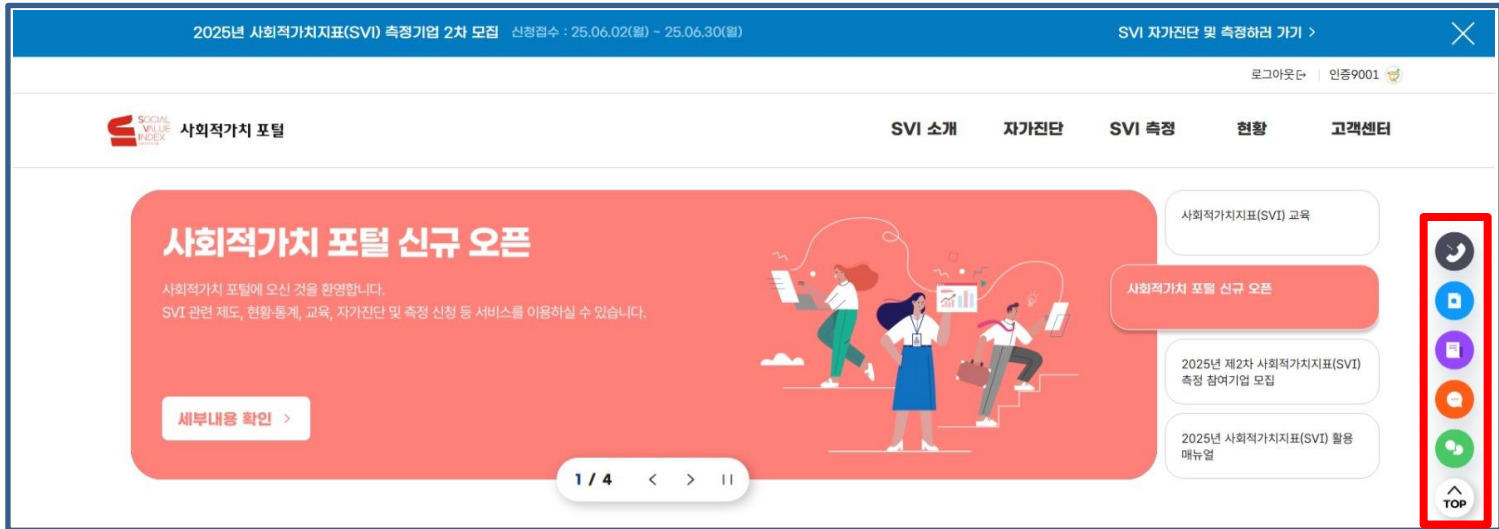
2025년 사회적가치지표(SVI) 측정기업 2차 모집 신청접수 : 25.06.02(월) ~ 25.06.30(월)

SVI 자가진단 및 측정하러 가기 >

로그아웃 | 인증9001

SOCIAL VALUE INDEX

사회적가치 포털

SVI 소개 자가진단 SVI 측정 현황 고객센터

사회적가치 포털 신규 오픈

사회적가치 포털에 오신 것을 환영합니다.
SVI 관련 제도, 현황·통계, 교육, 자가진단 및 측정 신청 등 서비스를 이용하실 수 있습니다.

세부내용 확인 >

1 / 4

사회적가치지표(SVI) 교육

사회적가치 포털 신규 오픈

2025년 제2차 사회적가치지표(SVI) 측정 참여기업 모집

2025년 사회적가치지표(SVI) 활용 매뉴얼

TOP